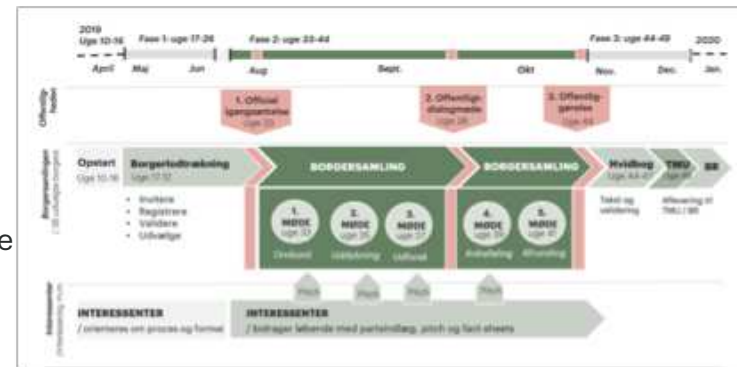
2019
Uge 10-16

Fase 1: uge 17-26

Fase 2: uge 33-44

Fase 3: uge 44-49

2020

April Maj Jun Aug Sept. Okt Nov. Dec. Jan.

Offentlighed

1. Officiel igangsættelse
Uge 33

2. Offentligt dialogmøde
Uge 38

3. Offentlig gensyn
Uge 44

Borgerpanelet
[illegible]

Opstart
Uge 10-16

Borgerlodtrækning
Uge 17-32

• Invitere
• Registrere
• Validere
• Udvælge

BORGERSAMLING

1. MØDE
Uge 33
Overblik

2. MØDE
Uge 35
Uddybning

3. MØDE
Uge 37
Udforsk

BORGERSAMLING

4. MØDE
Uge 39
Anbefaling

5. MØDE
Uge 41
Afrunding

Hvidbog
Uge 44-47

Tekst og validering

TMU
Uge 48

Aflevering til TMU / BR

BR

e

Interessenter
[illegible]

Pitch Pitch Pitch Pitch

INTERESSENTER
/ orienteres om proces og format

INTERESSENTER
/ bidrager løbende med partsindlæg, pitch og fact sheets